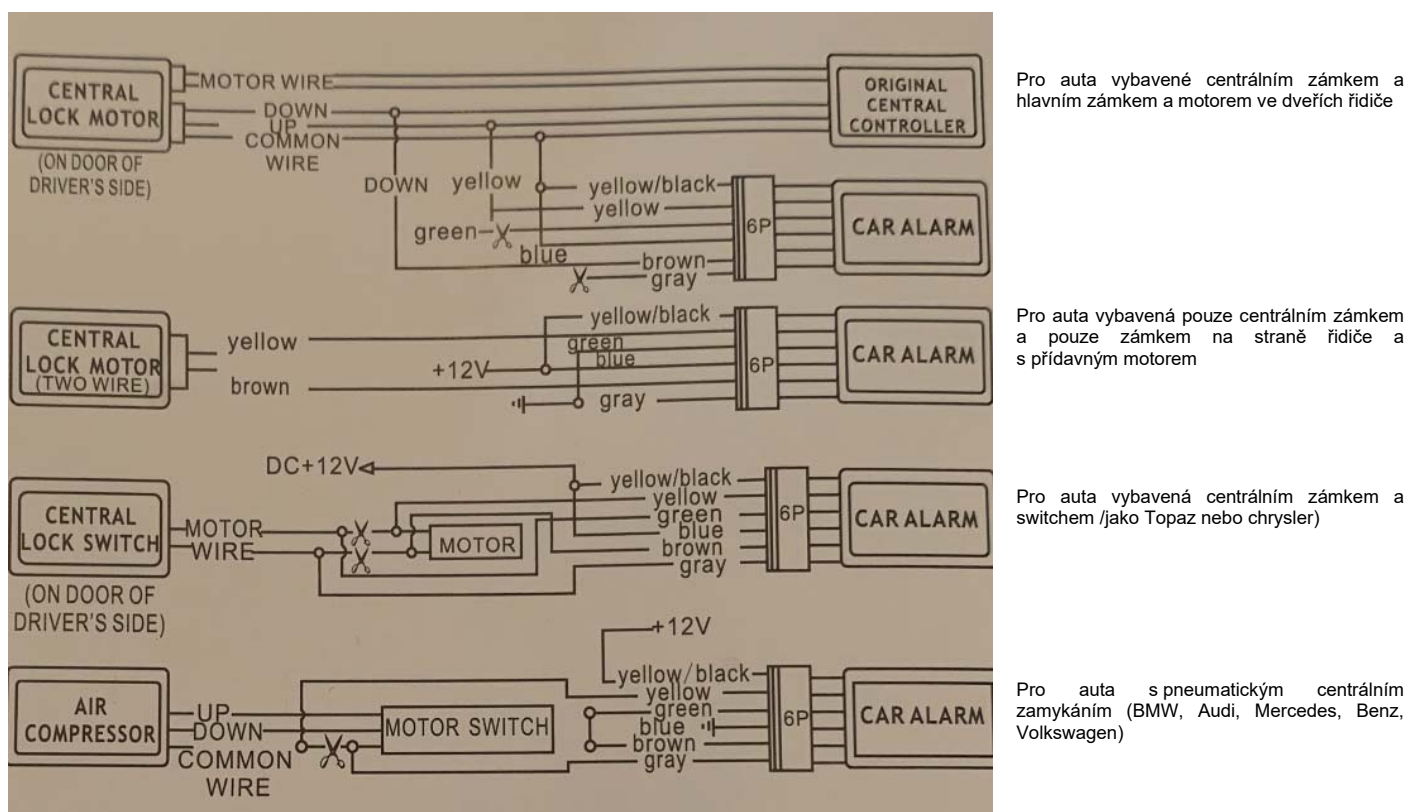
CENTRAL LOCK MOTOR
(ON DOOR OF DRIVER'S SIDE)
MOTOR WIRE
DOWN
UP
COMMON WIRE
ORIGINAL CENTRAL CONTROLLER
DOWN
yellow
yellow/black
yellow
green
blue
brown
gray
6P
CAR ALARM

Pro auta vybavené centrálním zámkem a hlavním zámkem a motorem ve dveřích řidiče

CENTRAL LOCK MOTOR (TWO WIRE)
yellow
brown
+12V
yellow/black
green
blue
gray
6P
CAR ALARM

Pro auta vybavená pouze centrálním zámkem a pouze zámkem na straně řidiče a s přídavným motorem

DC+12V
CENTRAL LOCK SWITCH
(ON DOOR OF DRIVER'S SIDE)
MOTOR WIRE
MOTOR
yellow/black
yellow
green
blue
brown
gray
6P
CAR ALARM

Pro auta vybavená centrálním zámkem a switchem /jako Topaz nebo chrysler)

+12V
AIR COMPRESSOR
UP
DOWN
COMMON WIRE
MOTOR SWITCH
yellow/black
yellow
green
blue
brown
gray
6P
CAR ALARM

Pro auta s pneumatickým centrálním zamykáním (BMW, Audi, Mercedes, Benz, Volkswagen)